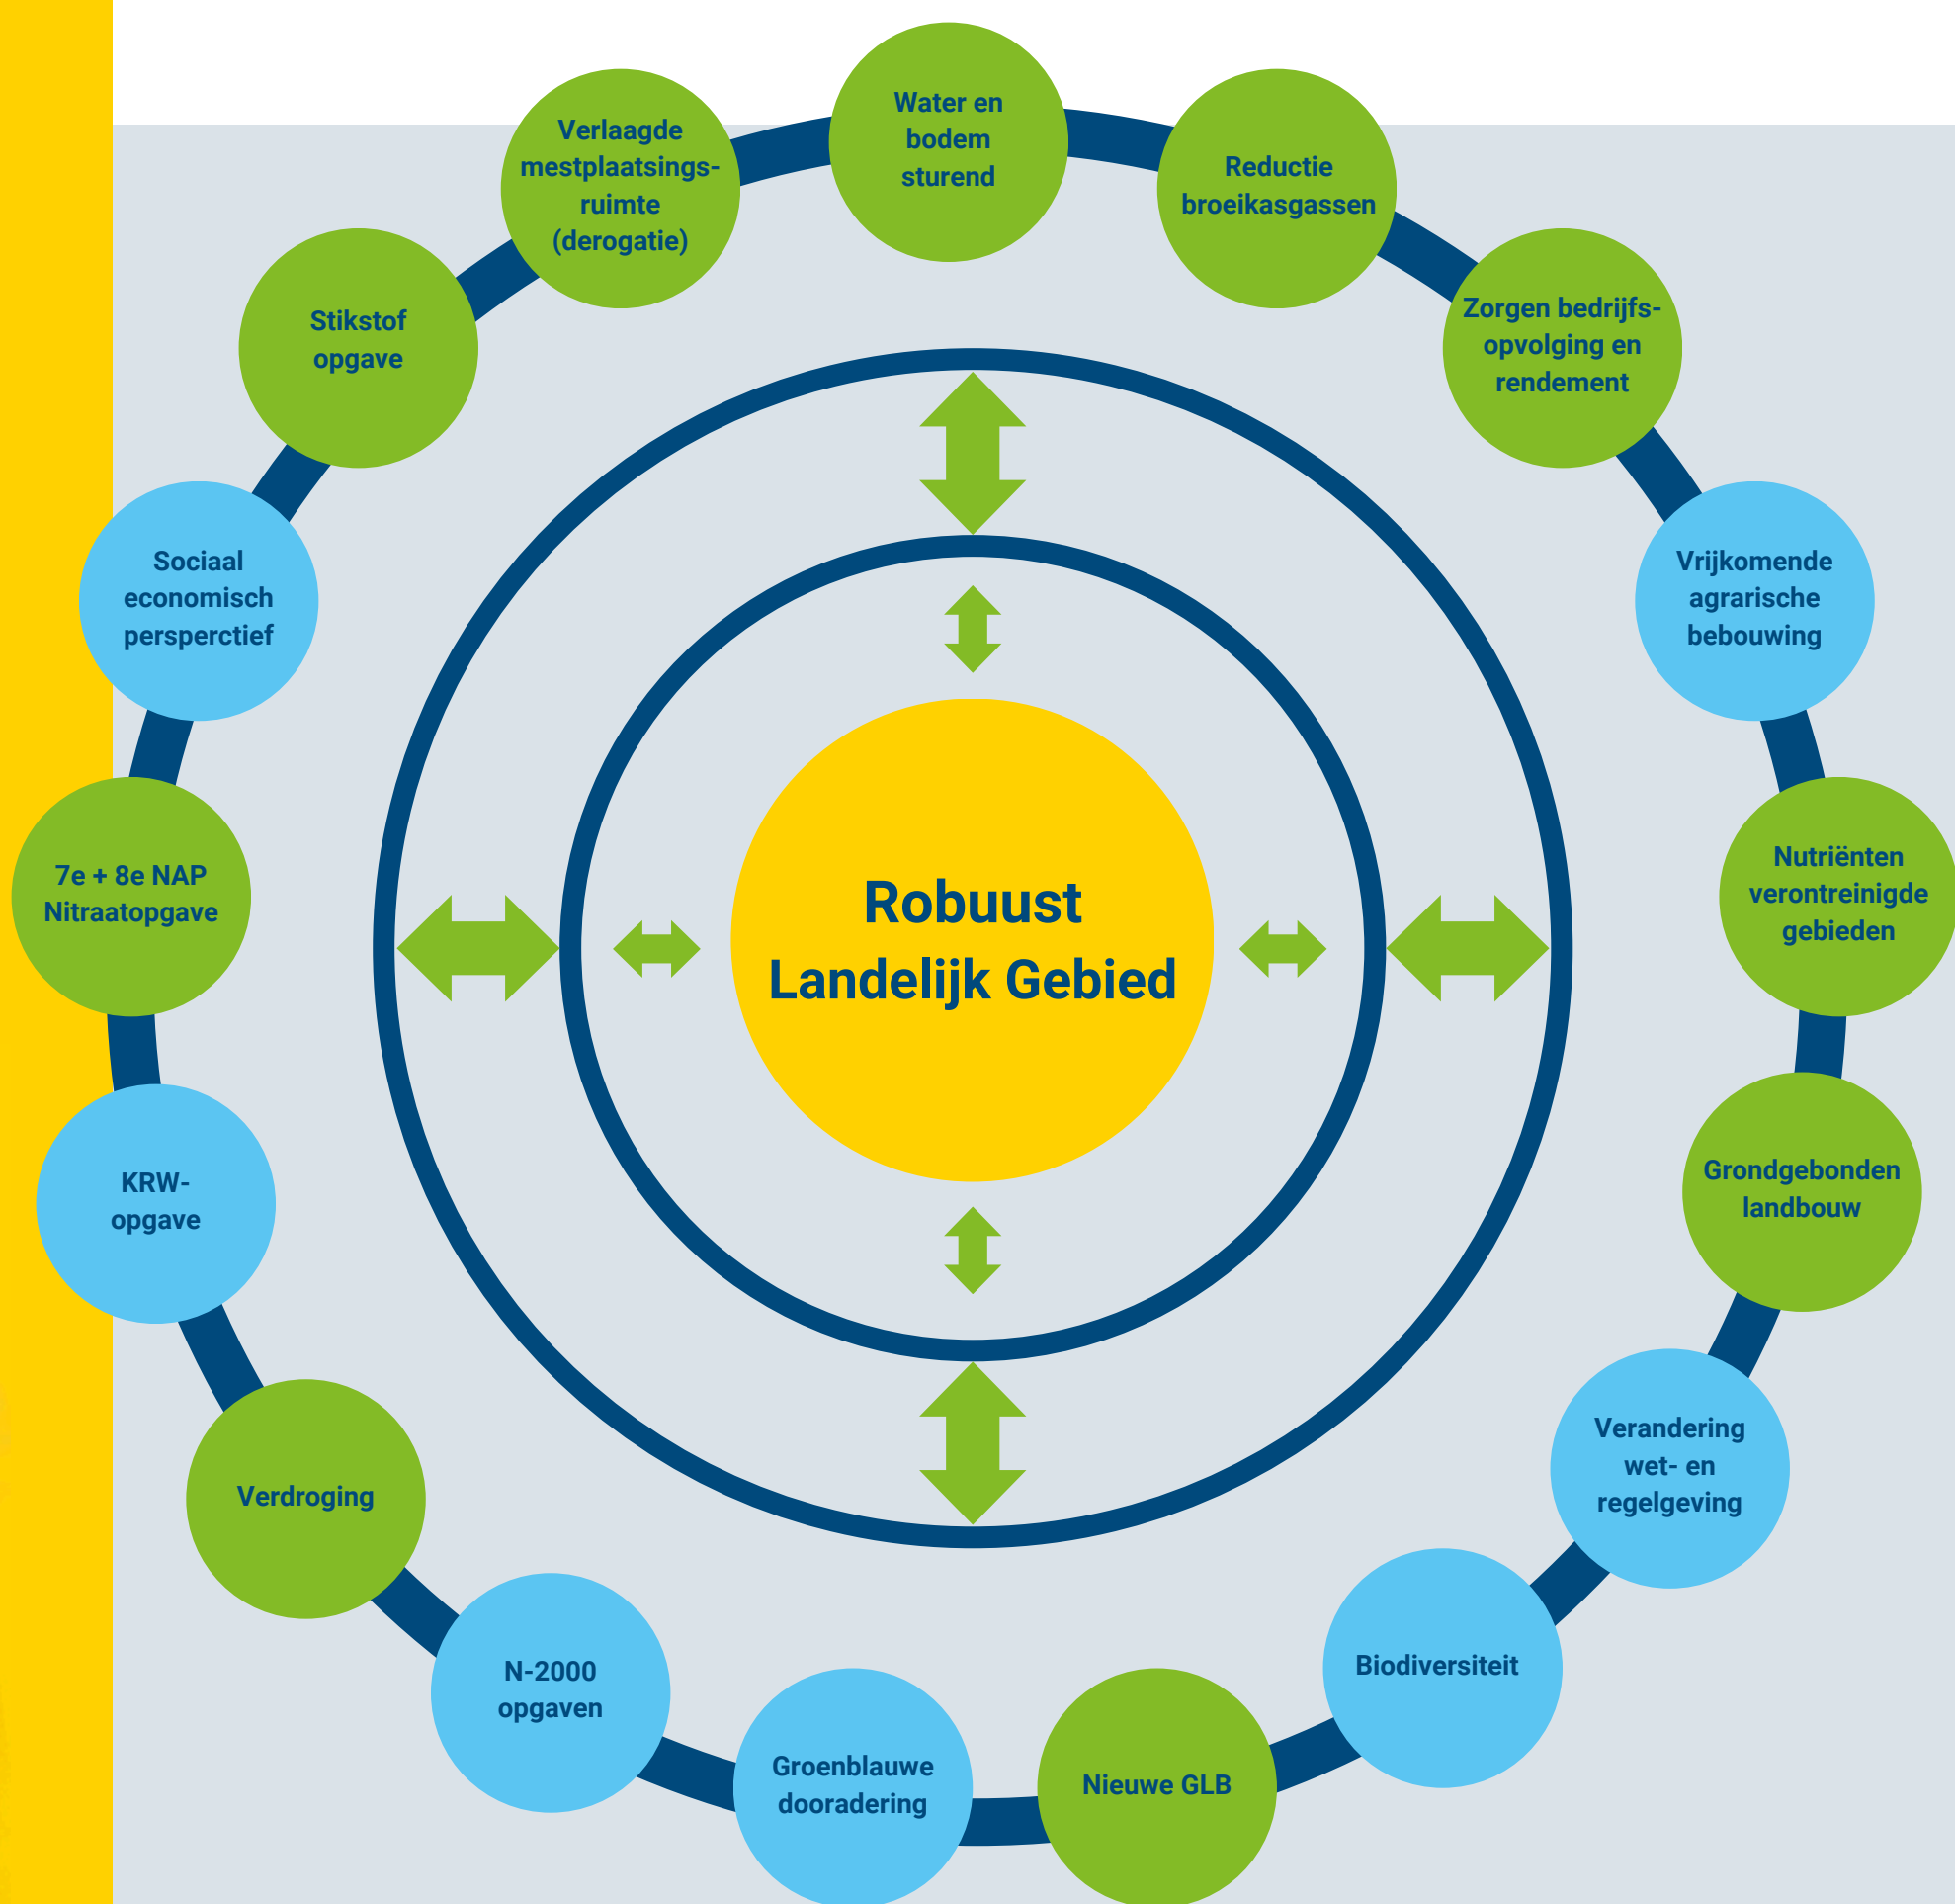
Robuust Landelijk Gebied

Water en bodem sturend

Reductie broeikasgassen

Zorgen bedrijfsopvolging en rendement

Vrijkomende agrarische bebouwing

Nutriënten verontreinigde gebieden

Grondgebonden landbouw

Verandering wet- en regelgeving

Biodiversiteit

Nieuwe GLB

Groenblauwe dooradering

N-2000 opgaven

Verdroging

KRW-opgave

7e + 8e NAP Nitraatopgave

Sociaal economisch persperctief

Stikstof opgave

Verlaagde mestplaatsingsruimte (derogatie)